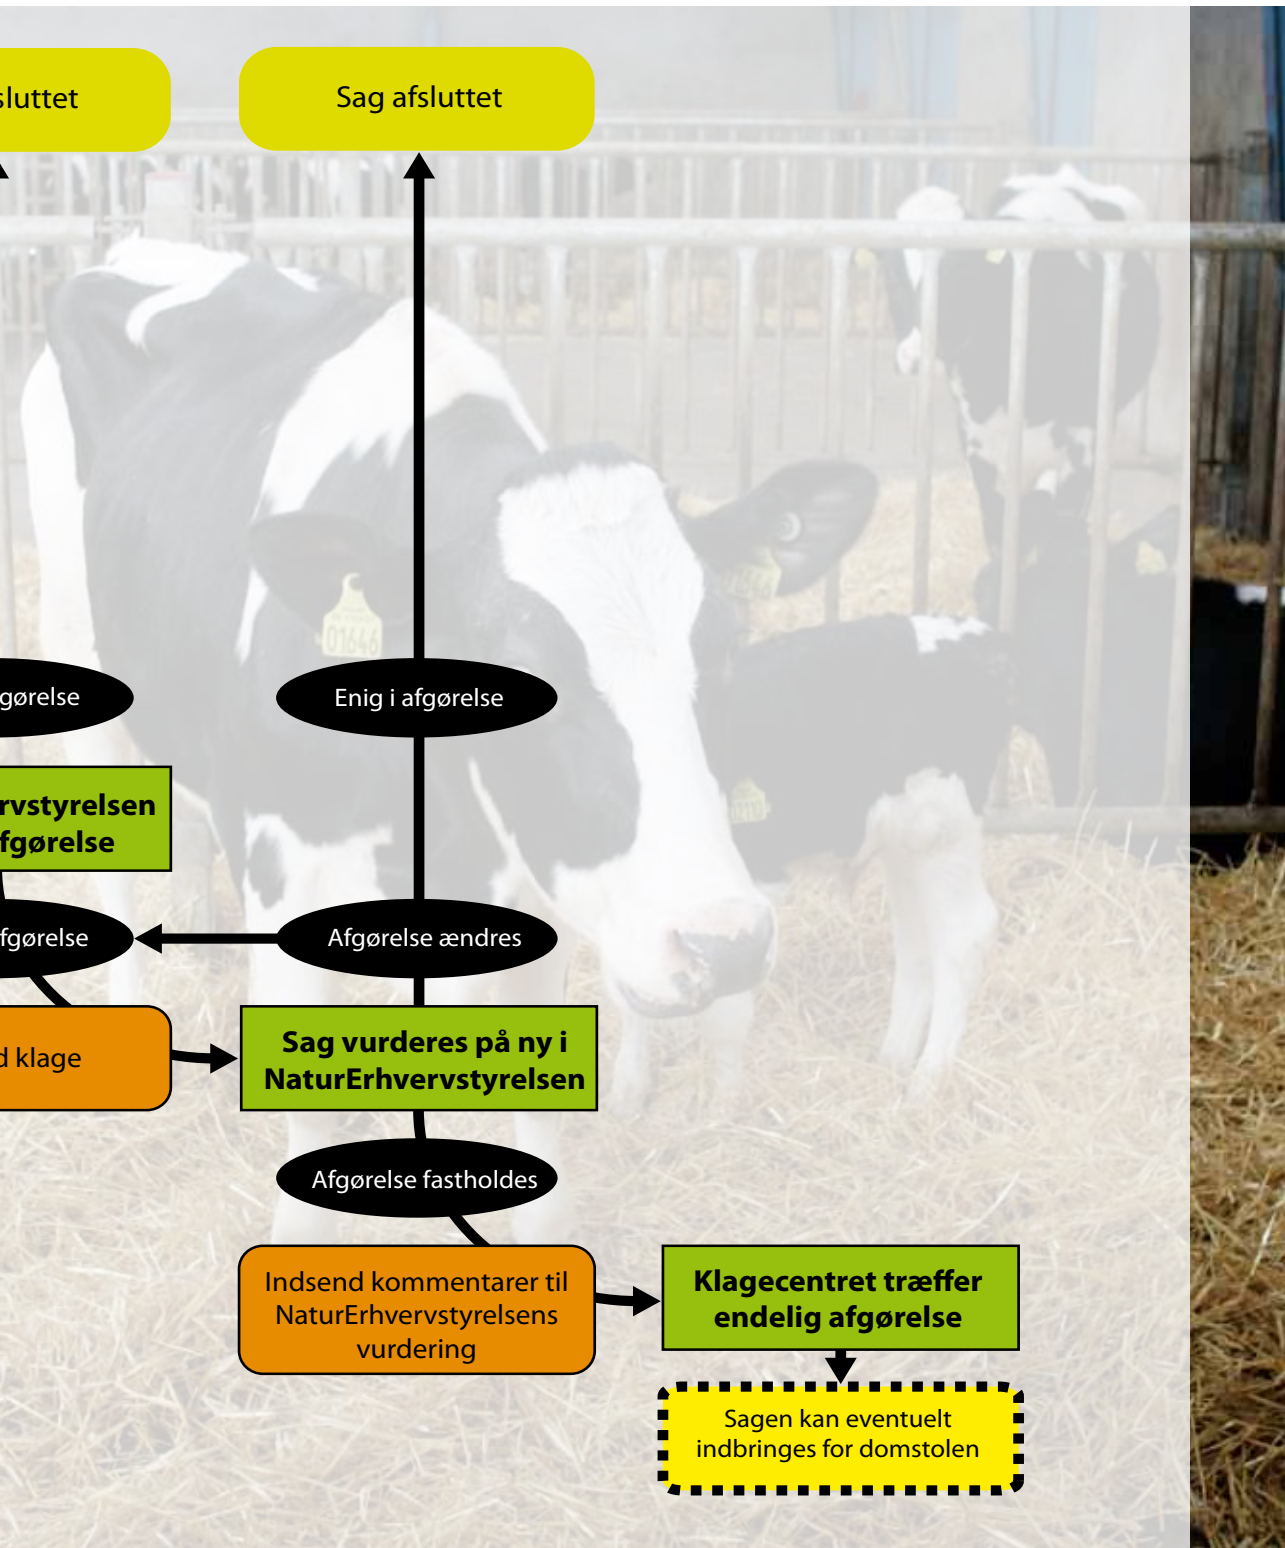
sluttet

Sag afsluttet

gørelse

Enig i afgørelse

rvstyrelsen
fgørelse

fgørelse

Afgørelse ændres

d klage

Sag vurderes på ny i NaturErhvervstyrelsen

Afgørelse fastholdes

Indsend kommentarer til NaturErhvervstyrelsens vurdering

Klagecentret træffer endelig afgørelse

Sagen kan eventuelt indbringes for domstolen

01646